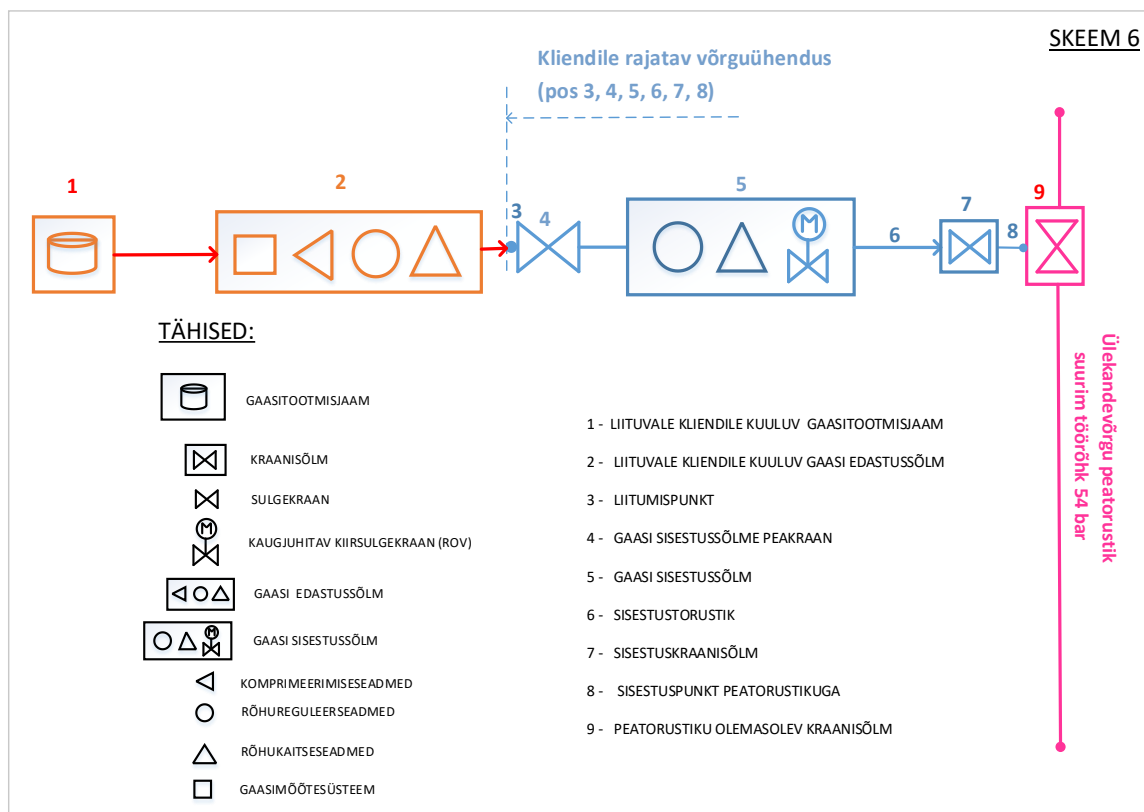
SKEEM 6

Kliendile rajatav võrguühendus (pos 3, 4, 5, 6, 7, 8)

1

2

3

4

5

M

6

7

8

9

Ülekandevõrgu peatorustik suurim töörõhk 54 bar

TÄHISED:

GAASITOOTMISJAAM

KRAANISÕLM

SULGEKRAAN

M

KAUGJUHITAV KIIRSULGEKRAAN (ROV)

GAASI EDASTUSSÕLM

M

GAASI SISESTUSSÕLM

KOMPRIMEERIMISEADMED

RÕHUREGULEERSEADMED

RÕHUKAITSESEADMED

GAASIMÕÕTESÜSTEEM

1 - LIITUVALE KLIENDILE KUULUV GAASITOOTMISJAAM

2 - LIITUVALE KLIENDILE KUULUV GAASI EDASTUSSÕLM

3 - LIITUMISPUNKT

4 - GAASI SISESTUSSÕLME PEAKRAAN

5 - GAASI SISESTUSSÕLM

6 - SISESTUSTORUSTIK

7 - SISESTUSKRAANISÕLM

8 - SISESTUSPUNKT PEATORUSTIKUGA

9 - PEATORUSTIKU OLEMASOLEV KRAANISÕLM